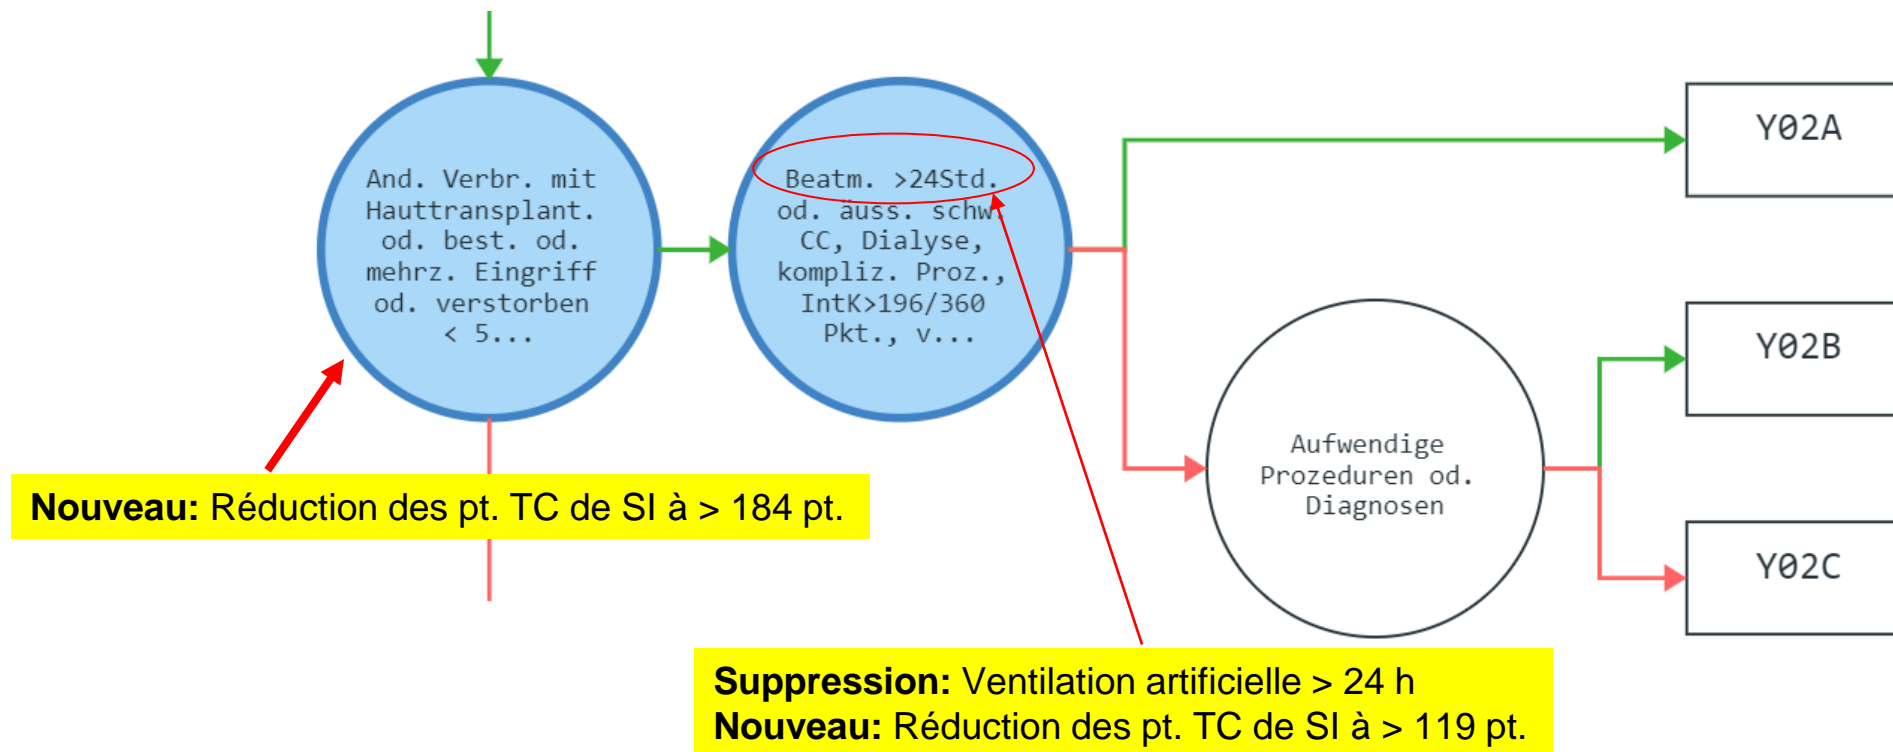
And. Verbr. mit Hauttransplant. od. best. od. mehrz. Eingriff od. verstorben < 5...

Beatm. >24Std. od. äuss. schw. CC, Dialyse, kompliz. Proz., IntK>196/360 Pkt., v...

Y02A

Y02B

Aufwendige Prozeduren od. Diagnosen

Y02C

**Nouveau:** Réduction des pt. TC de SI à > 184 pt.

**Suppression:** Ventilation artificielle > 24 h
**Nouveau:** Réduction des pt. TC de SI à > 119 pt.